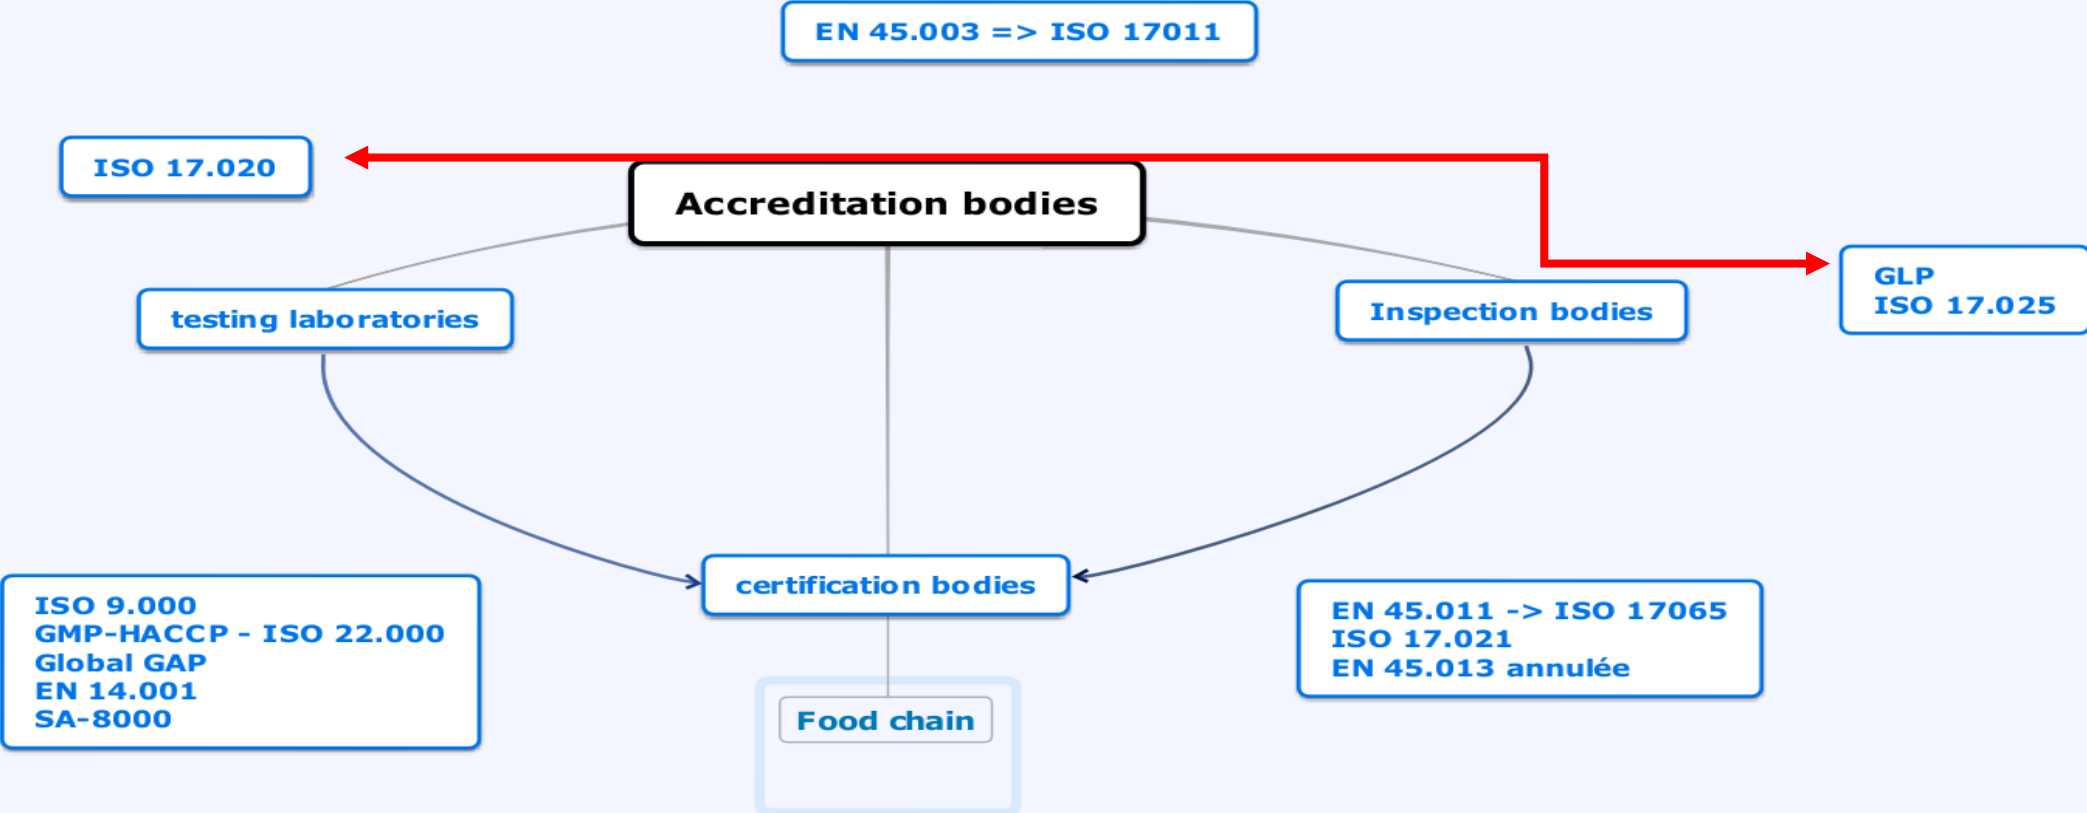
EN 45.003 => ISO 17011

ISO 17.020

Accreditation bodies

GLP
ISO 17.025

testing laboratories

Inspection bodies

certification bodies

ISO 9.000
GMP-HACCP - ISO 22.000
Global GAP
EN 14.001
SA-8000

EN 45.011 -> ISO 17065
ISO 17.021
EN 45.013 annulée

Food chain